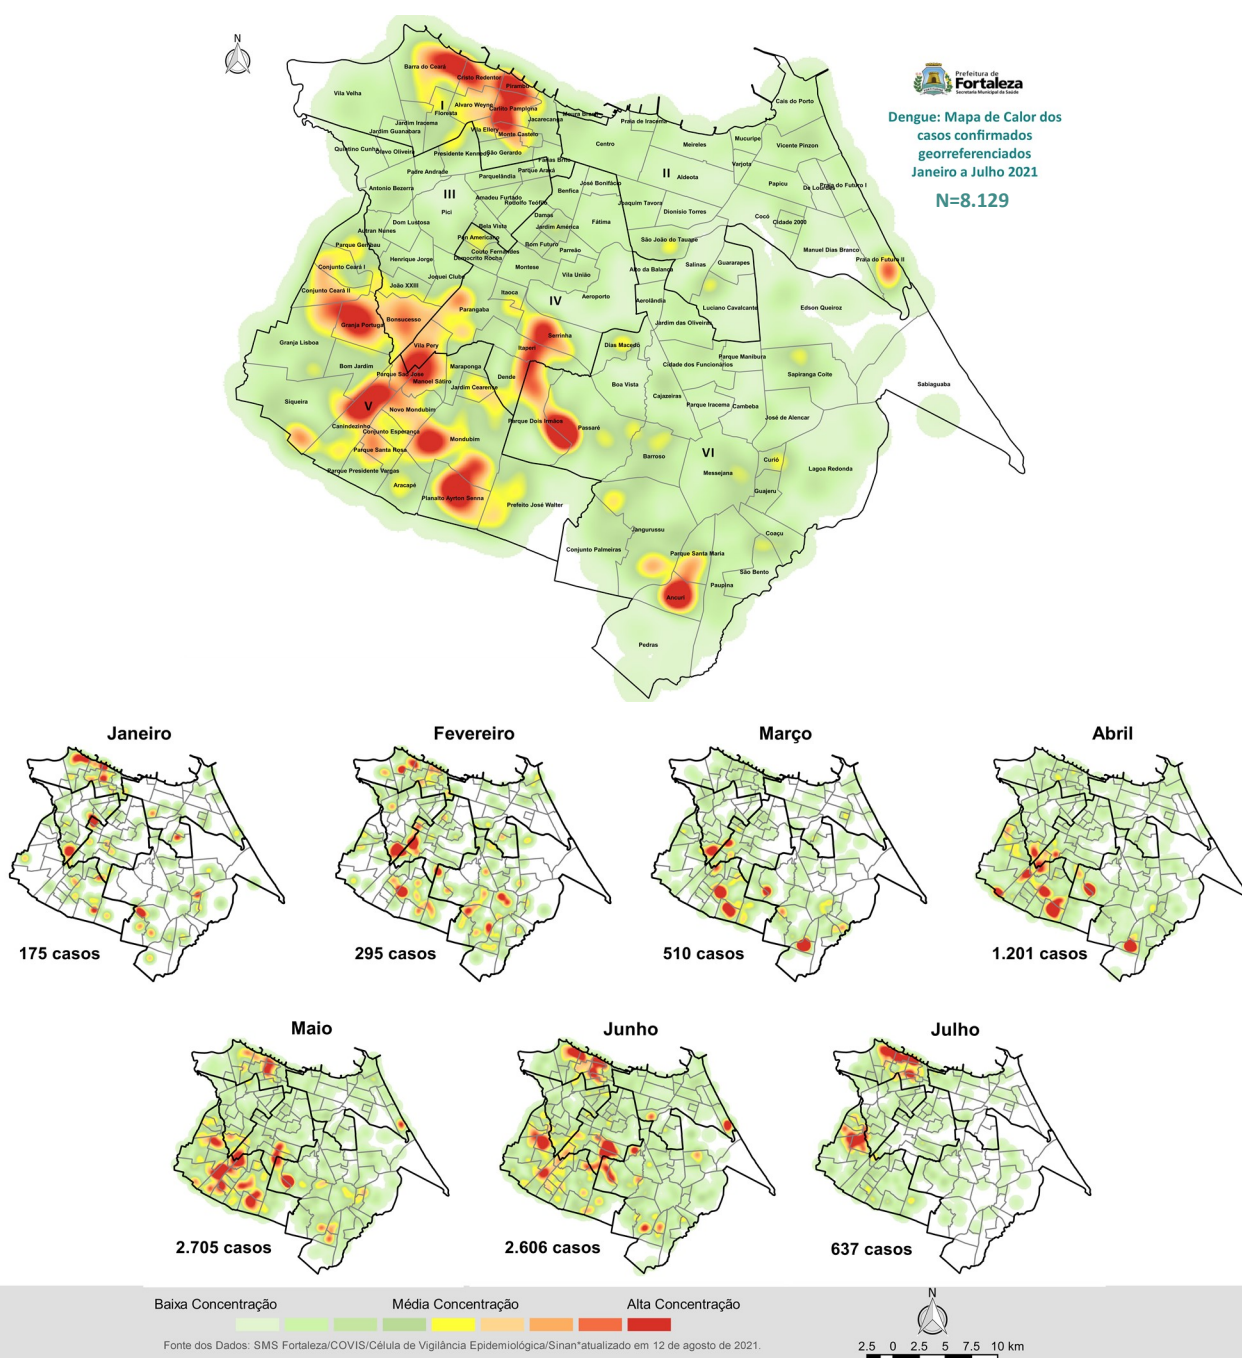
N

Prefeitura de Fortaleza
Secretaria Municipal da Saúde

Dengue: Mapa de Calor dos casos confirmados georreferenciados Janeiro a Julho 2021

N=8.129

Barra do Ceará
Cristo Redentor
Pirambu
Vila Velha
I
Alvaro Weyne
Carlito Pamplona
Floresta
Jacarecanga
Moura Brasil
Praia de Iracema
Jardim Iracema
Jardim Guanabara
Vila Ellery
Monte Castelo
Quintino Cunha
Olavo Oliveira
Presidente Kennedy
São Gerardo
Centro
Meireles
Mucuripe
Cais do Porto
Vicente Pinzon
Padre Andrade
Farias Brito
Parquelândia
Parque Araxá
II
Aldeota
Varjota
Papicu
De Lourdes
Praia do Futuro I
Antonio Bezerra
José Bonifácio
Benfica
III
Amadeu Furtado
Rodolfo Teófilo
Joaquim Tavora
Dionisio Torres
Cocó
Cidade 2000
Pici
Dom Lustosa
Autran Nunes
Damas
Bela Vista
Jardim America
Fátima
Pan Americano
São João do Tauape
Manuel Dias Branco
Parque Genibau
Couto Fernandes
Demócrito Rocha
Bom Futuro
Henrique Jorge
Montese
Parreão
Salinas
Guararapes
Praia do Futuro II
Conjunto Ceará I
Joquei Clube
Vila União
Alto da Balança
João XXIII
Conjunto Ceará II
Itaoca
IV
Aeroporto
Aerolândia
Luciano Cavalcante
Edson Queiroz
Parangaba
Jardim das Oliveiras
Granja Portugal
Bonsucesso
Serrinha
Dias Macedo
Granja Lisboa
Vila Pery
Itaperi
Parque Manibura
Bom Jardim
Parque São José
Maraponga
Cidade dos Funcionários
Manoel Sátiro
Dendê
Sapiranga Coite
Jardim Cearense
Boa Vista
Sabiaguaba
Siqueira
V
Novo Mondubim
Cajazeiras
Parque Iracema
Cambeba
Canindezinho
Parque Dois Irmãos
Passaré
José de Alencar
Conjunto Esperança
Mondubim
Parque Santa Rosa
Barroso
VI
Curió
Lagoa Redonda
Messejana
Parque Presidente Vargas
Aracapé
Guajeru
Planalto Ayrton Senna
Prefeito José Walter
Jangurussu
Coaçu
Conjunto Palmeiras
Parque Santa Maria
São Bento
Paupina
Ancuri
Pedras

Janeiro
175 casos

Fevereiro
295 casos

Março
510 casos

Abril
1.201 casos

Maio
2.705 casos

Junho
2.606 casos

Julho
637 casos

Baixa Concentração
Média Concentração
Alta Concentração

Fonte dos Dados: SMS Fortaleza/COVIS/Célula de Vigilância Epidemiológica/Sinan*atualizado em 12 de agosto de 2021.

N
2.5 0 2.5 5 7.5 10 km